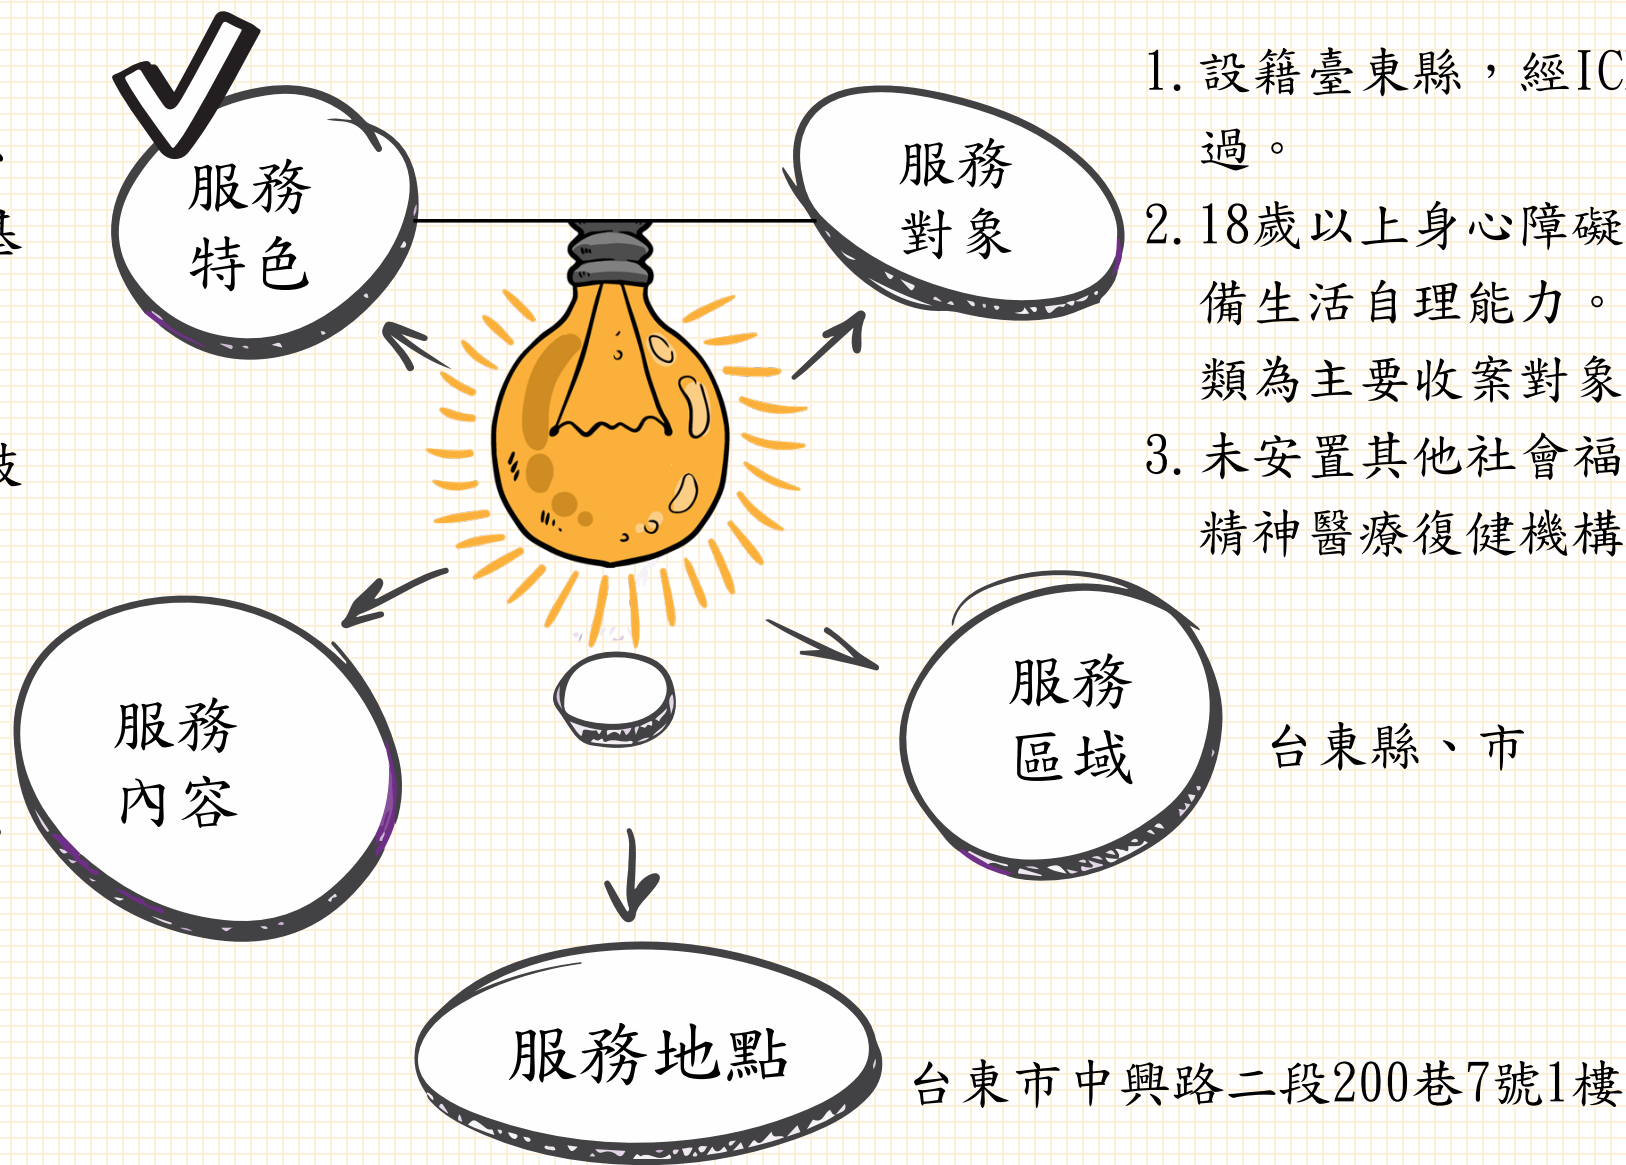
服務特色

服務對象

1. 設籍臺東縣，經IC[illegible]
過。
2. 18歲以上身心障礙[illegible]
備生活自理能力。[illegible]
類為主要收案對象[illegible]
3. 未安置其他社會福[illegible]
精神醫療復健機構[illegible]

服務內容

服務區域

台東縣、市

服務地點

台東市中興路二段200巷7號1樓